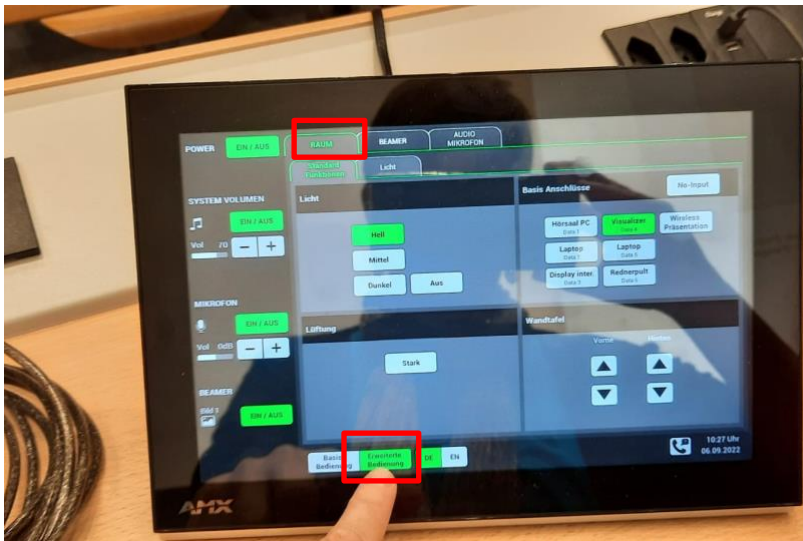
POWER
EIN / AUS
RAUM
BEAMER
AUDIO MIKROFON
Standard Funktionen
Licht

SYSTEM VOLUMEN
EIN / AUS
Vol
−
+

Licht
Hell
Mittel
Dunkel
Aus

Basis Anschlüsse
No-Input
Hörsaal PC
Visualizer
Wireless Präsentation
Laptop
Laptop
Display Inter
Rednerpult

MIKROFON
EIN / AUS
Vol
−
+

Lüftung
Stark

Wandtafel
Vorne
Hinten

BEAMER
EIN / AUS

Basis Bedienung
Erweiterte Bedienung
DE
EN

10:27 Uhr
06.09.2022

AMX